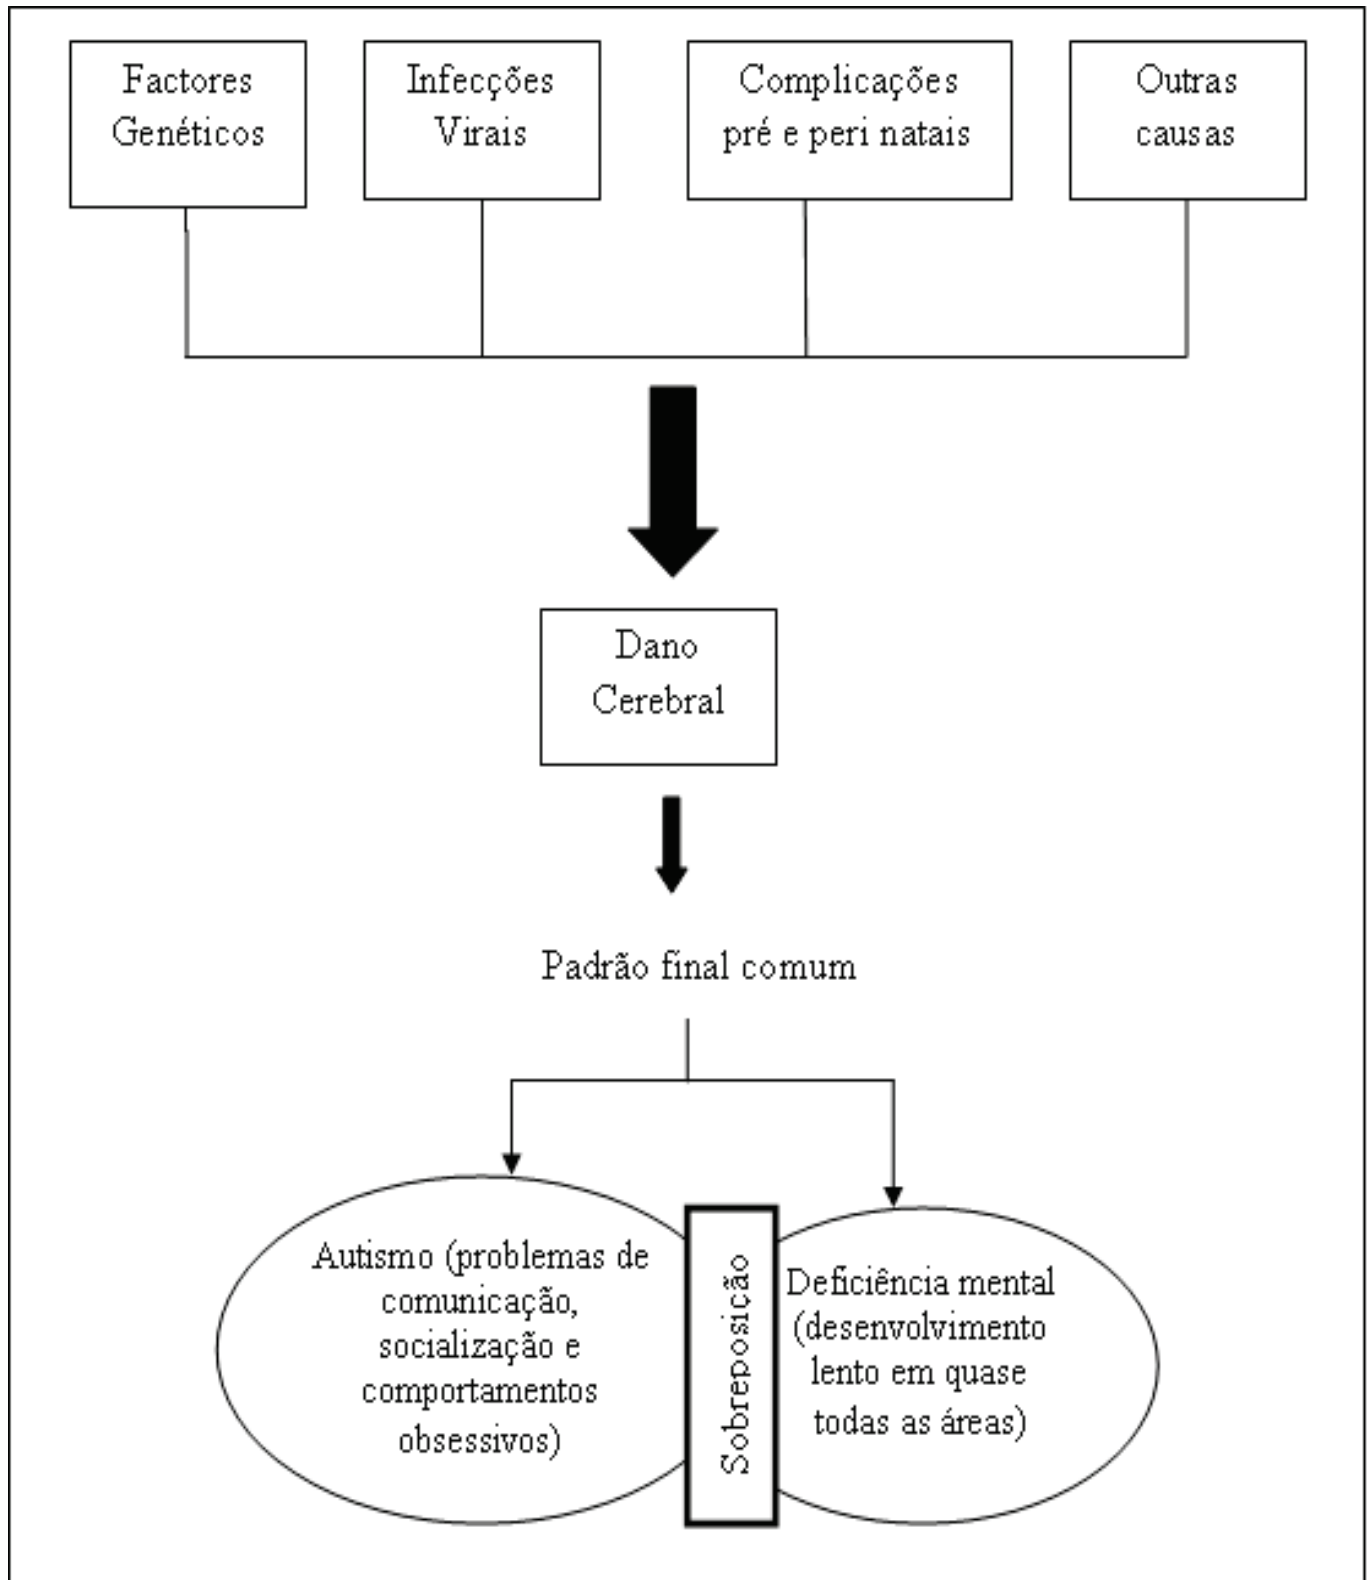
Factores Genéticos

Infecções Virais

Complicações pré e peri natais

Outras causas

Dano Cerebral

Padrão final comum

Autismo (problemas de comunicação, socialização e comportamentos obsessivos)

Sobreposição

Deficiência mental (desenvolvimento lento em quase todas as áreas)